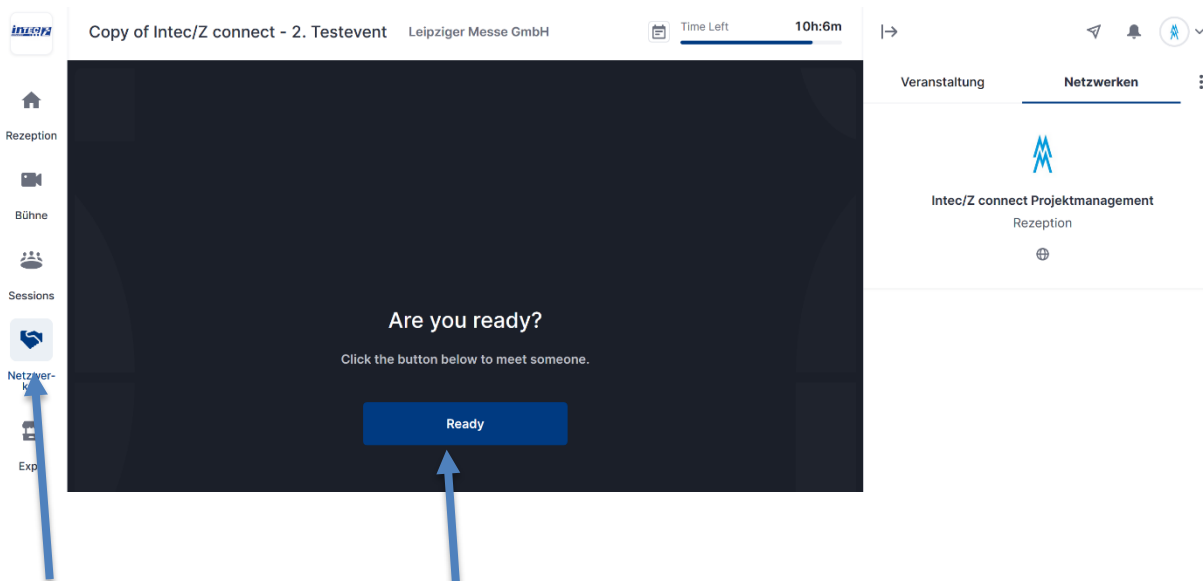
intec/Z

Rezeption

Bühne

Sessions

Netzwerken

Exp

Copy of Intec/Z connect - 2. Testevent Leipziger Messe GmbH

Time Left 10h:6m

Are you ready?

Click the button below to meet someone.

Ready

Veranstaltung Netzwerken

Intec/Z connect Projektmanagement

Rezeption